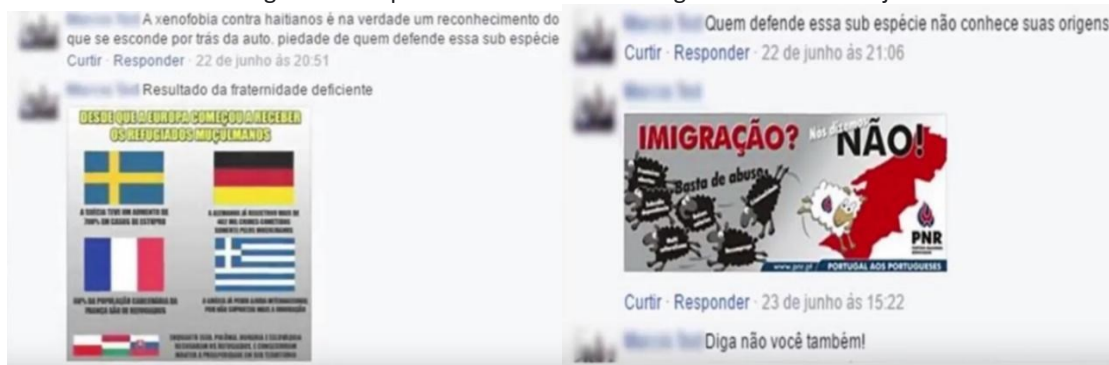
A xenofobia contra haitianos é na verdade um reconhecimento do que se esconde por trás da auto. piedade de quem defende essa sub espécie
Curtir · Responder · 22 de junho às 20:51

Resultado da fraternidade deficiente

DESDE QUE A EUROPA COMEÇOU A RECEBER OS REFUGIADOS MUÇULMANOS

A SUÉCIA TEVE UM AUMENTO DE 700% EM CASOS DE ESTUPRO

A ALEMANHA JÁ REGISTROU MAIS DE 467 MIL CRIMES COMETIDOS SOMENTE PELOS MUÇULMANOS

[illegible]% DA POPULAÇÃO CARCERÁRIA DA FRANÇA SÃO DE REFUGIADOS

A GRÉCIA JÁ PEDIU AJUDA INTERNACIONAL POR NÃO SUPORTAR MAIS A IMIGRAÇÃO

ENQUANTO ISSO, POLÔNIA, HUNGRIA E ESLOVÁQUIA RECUSARAM OS REFUGIADOS, E CONSEGUIRAM MANTER A PROSPERIDADE EM SEU TERRITÓRIO

Quem defende essa sub espécie não conhece suas origens
Curtir · Responder · 22 de junho às 21:06

IMIGRAÇÃO? Nós dizemos NÃO!
Basta de abusos
PNR
www.pnr.pt
PORTUGAL AOS PORTUGUESES

Curtir · Responder · 23 de junho às 15:22

Diga não você também!